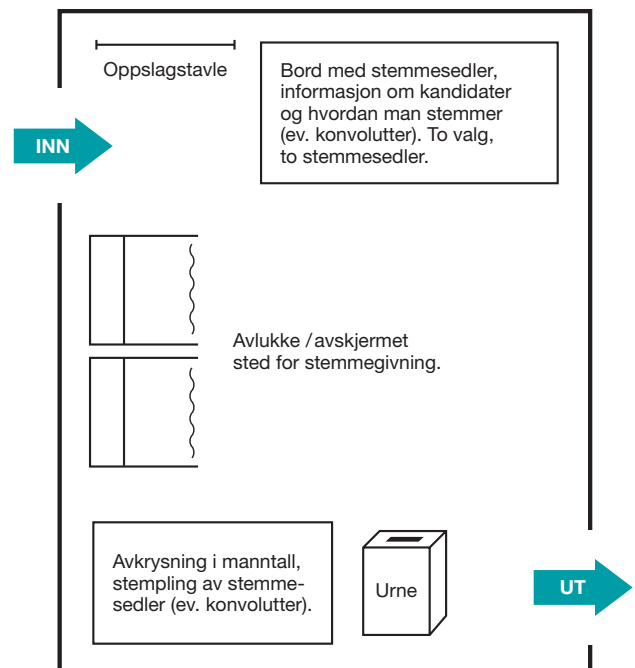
Oppslagstavle

Bord med stemmesedler, informasjon om kandidater og hvordan man stemmer (ev. konvolutter). To valg, to stemmesedler.

INN

Avlukke / avskjermet sted for stemmegivning.

Avkrysning i manntall, stempling av stemmesedler (ev. konvolutter).

Urne

UT